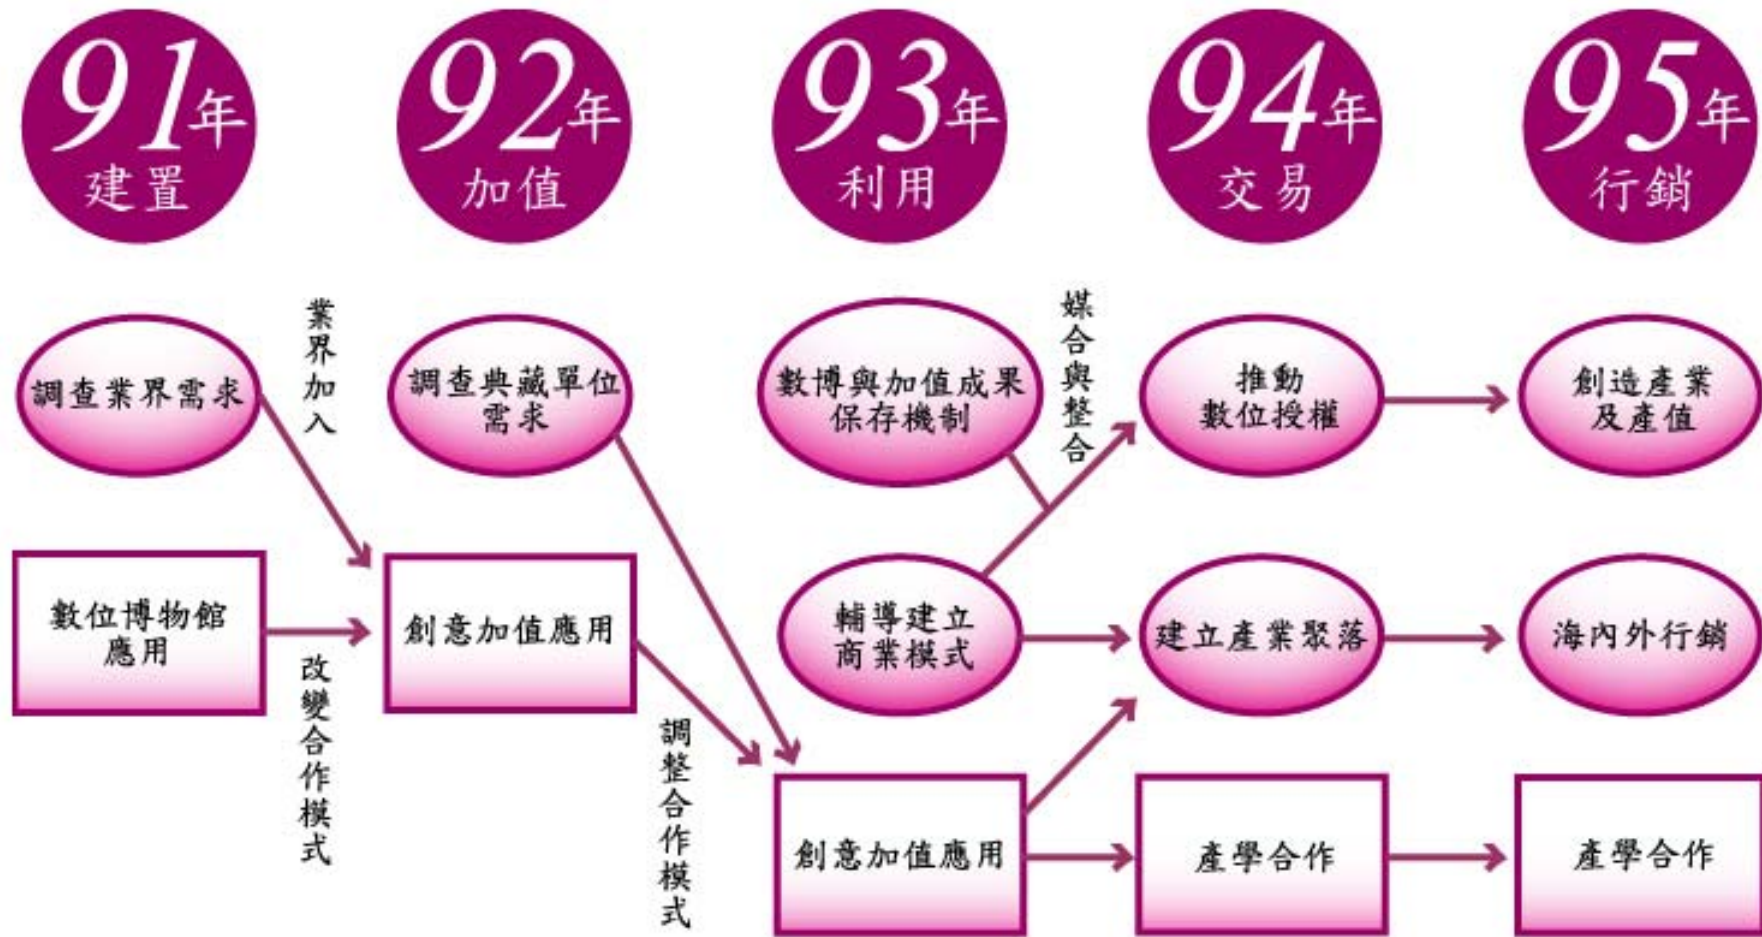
91年
建置

92年
加值

93年
利用

94年
交易

95年
行銷

調查業界需求

業界加入

調查典藏單位需求

數博與加值成果保存機制

媒合與整合

推動數位授權

創造產業及產值

數位博物館應用

改變合作模式

創意加值應用

調整合作模式

輔導建立商業模式

建立產業聚落

海內外行銷

創意加值應用

產學合作

產學合作